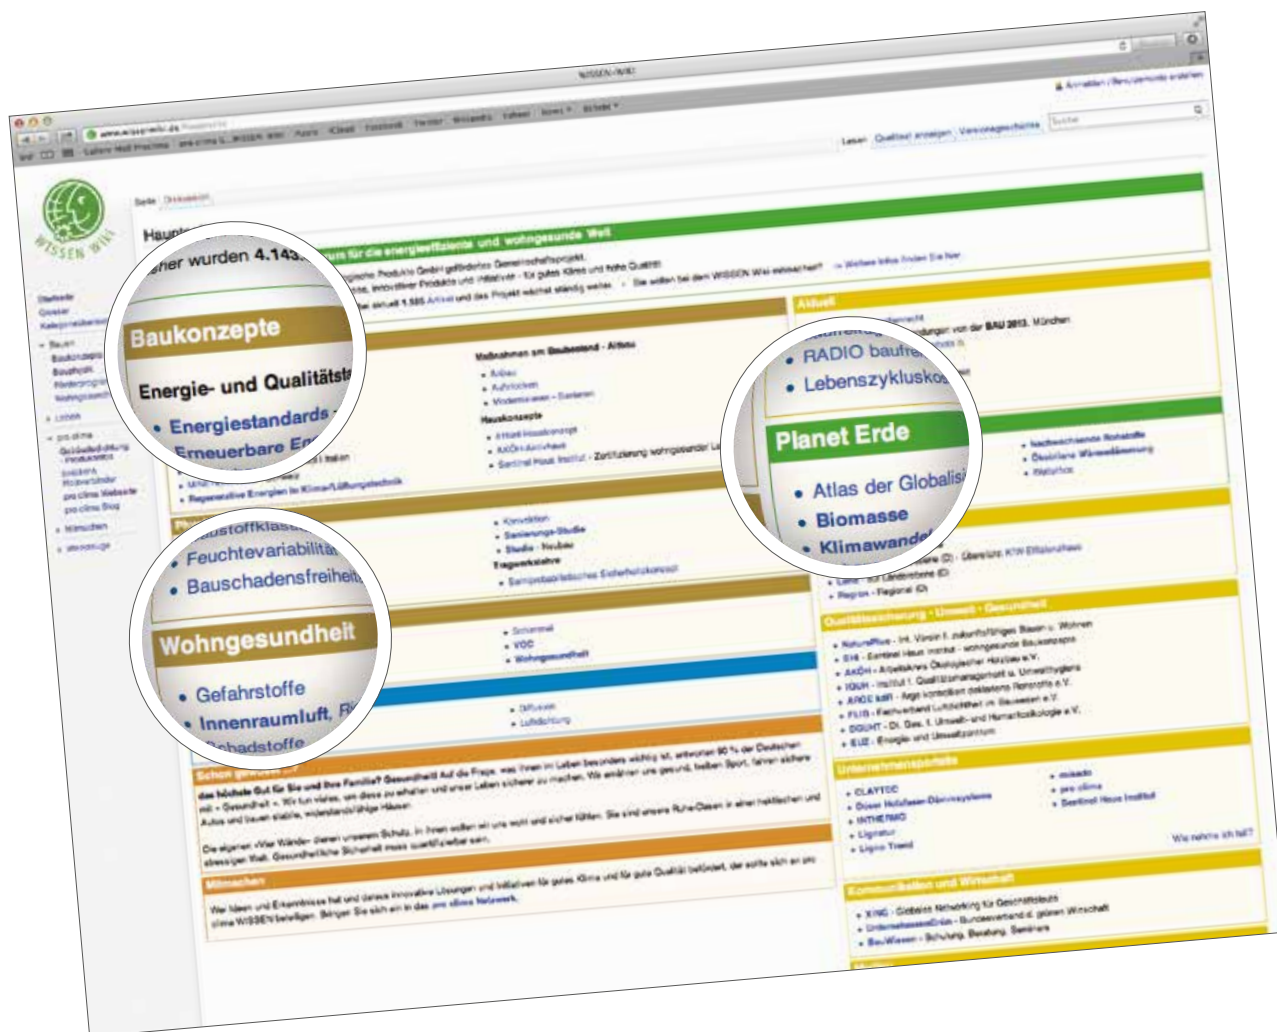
WISSEN-WIKI

WISSEN WIKI

Seite Diskussion

Lesen Quelltext anzeigen Versionsgeschichte

Hauptseite

für die energieeffiziente und wohngesunde Welt

…her wurden 4.143

Baukonzepte

Energie- und Qualitätsstandards

• Energiestandards
• Erneuerbare Energien

• Regenerative Energien in Klima/Lüftungstechnik

Maßnahmen am Baubestand - Altbau

Hauskonzepte

Aktuell

• RADIO baufrei
• Lebenszykluskosten

Planet Erde

• Atlas der Globalisierung
• Biomasse
• Klimawandel

• nachwachsende Rohstoffe

Baustoffklassen

• Feuchtevariabilität
• Bauschadensfreiheit

Wohngesundheit

• Gefahrstoffe
• Innenraumluft, Raumklima
• Schadstoffe

• Schimmel
• VOC
• Wohngesundheit

Qualitätssicherung - Umwelt - Gesundheit

Unternehmensportale

Kommunikation und Wirtschaft

Schon gewusst?

Mitmachen

Wie nehme ich teil?